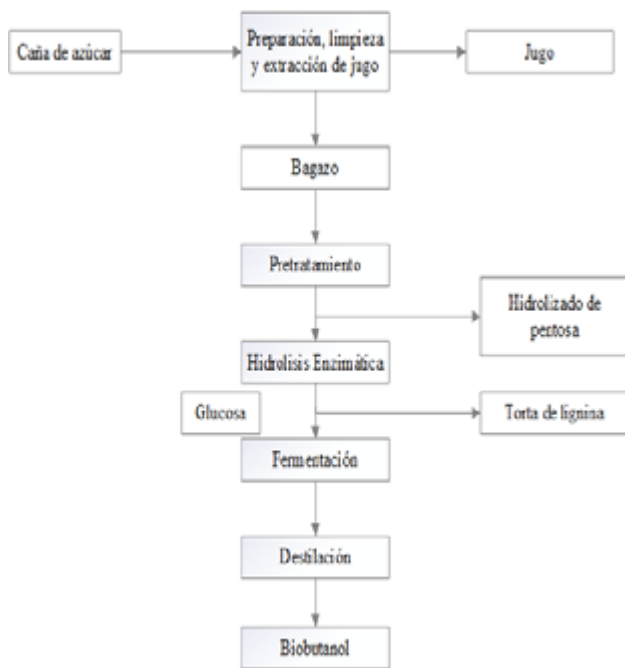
Caña de azúcar

Preparación, limpieza y extracción de jugo

Jugo

Bagazo

Pretratamiento

Hidrolizado de pentosa

Hidrolisis Enzimática

Glucosa

Torta de lignina

Fermentación

Destilación

Biobutanol